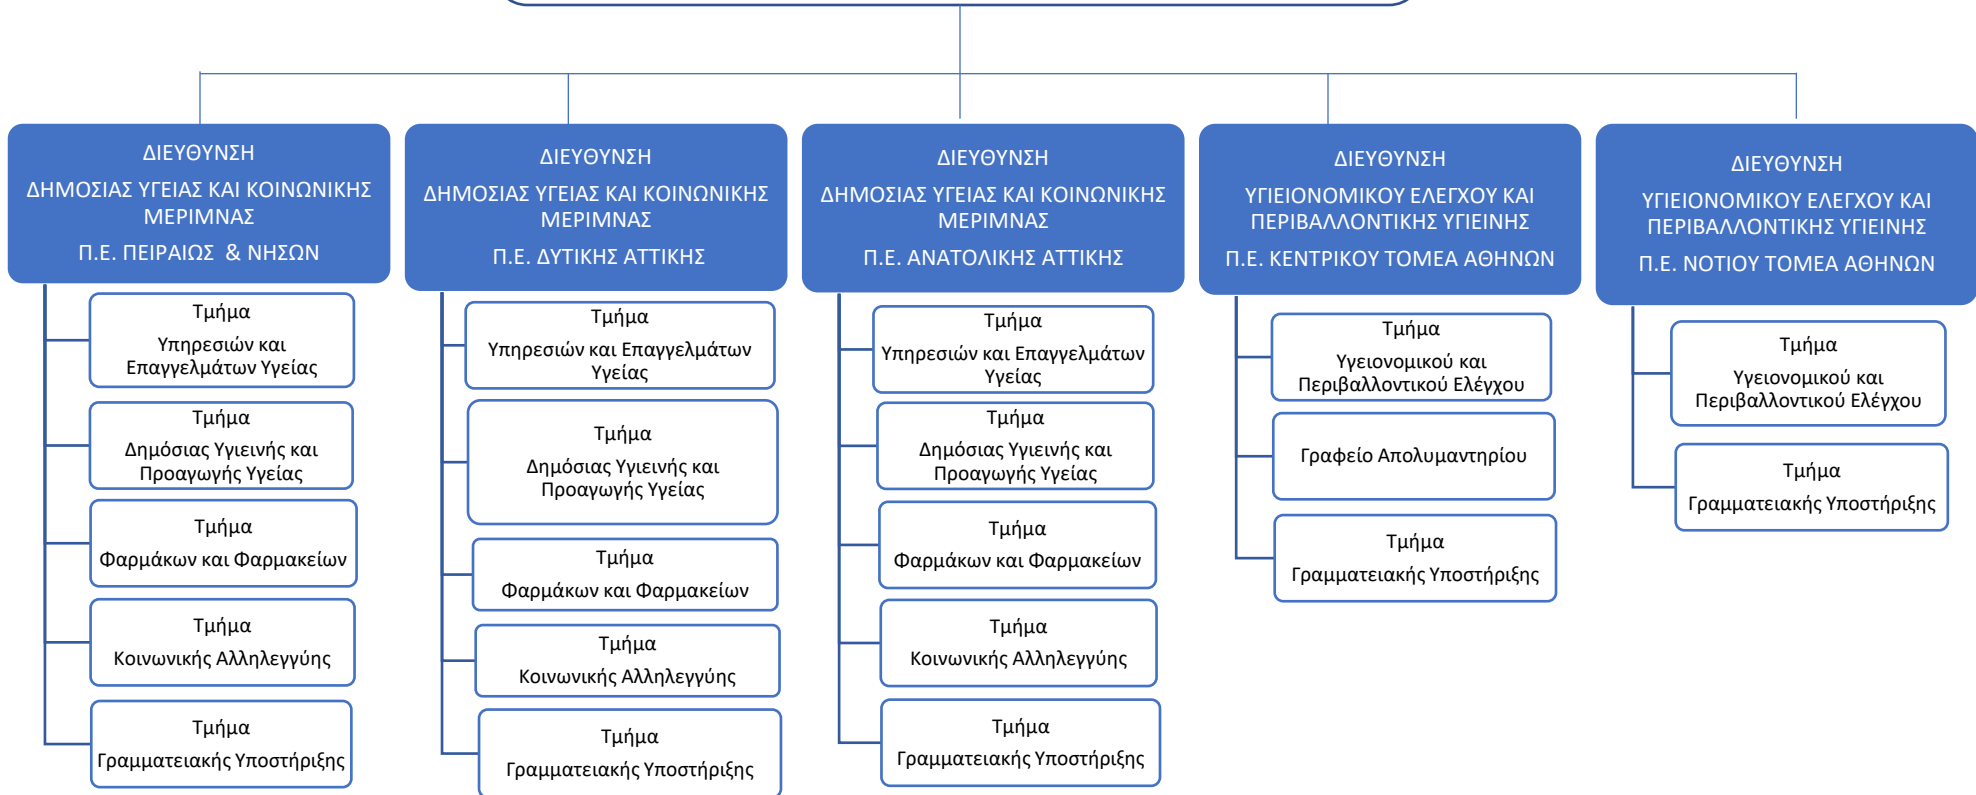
ΔΙΕΥΘΥΝΣΗ
ΔΗΜΟΣΙΑΣ ΥΓΕΙΑΣ ΚΑΙ ΚΟΙΝΩΝΙΚΗΣ ΜΕΡΙΜΝΑΣ
Π.Ε. ΠΕΙΡΑΙΩΣ & ΝΗΣΩΝ

Τμήμα
Υπηρεσιών και Επαγγελμάτων Υγείας

Τμήμα
Δημόσιας Υγιεινής και Προαγωγής Υγείας

Τμήμα
Φαρμάκων και Φαρμακείων

Τμήμα
Κοινωνικής Αλληλεγγύης

Τμήμα
Γραμματειακής Υποστήριξης

ΔΙΕΥΘΥΝΣΗ
ΔΗΜΟΣΙΑΣ ΥΓΕΙΑΣ ΚΑΙ ΚΟΙΝΩΝΙΚΗΣ ΜΕΡΙΜΝΑΣ
Π.Ε. ΔΥΤΙΚΗΣ ΑΤΤΙΚΗΣ

Τμήμα
Υπηρεσιών και Επαγγελμάτων Υγείας

Τμήμα
Δημόσιας Υγιεινής και Προαγωγής Υγείας

Τμήμα
Φαρμάκων και Φαρμακείων

Τμήμα
Κοινωνικής Αλληλεγγύης

Τμήμα
Γραμματειακής Υποστήριξης

ΔΙΕΥΘΥΝΣΗ
ΔΗΜΟΣΙΑΣ ΥΓΕΙΑΣ ΚΑΙ ΚΟΙΝΩΝΙΚΗΣ ΜΕΡΙΜΝΑΣ
Π.Ε. ΑΝΑΤΟΛΙΚΗΣ ΑΤΤΙΚΗΣ

Τμήμα
Υπηρεσιών και Επαγγελμάτων Υγείας

Τμήμα
Δημόσιας Υγιεινής και Προαγωγής Υγείας

Τμήμα
Φαρμάκων και Φαρμακείων

Τμήμα
Κοινωνικής Αλληλεγγύης

Τμήμα
Γραμματειακής Υποστήριξης

ΔΙΕΥΘΥΝΣΗ
ΥΓΙΕΙΟΝΟΜΙΚΟΥ ΕΛΕΓΧΟΥ ΚΑΙ ΠΕΡΙΒΑΛΛΟΝΤΙΚΗΣ ΥΓΙΕΙΝΗΣ
Π.Ε. ΚΕΝΤΡΙΚΟΥ ΤΟΜΕΑ ΑΘΗΝΩΝ

Τμήμα
Υγειονομικού και Περιβαλλοντικού Ελέγχου

Γραφείο Απολυμαντηρίου

Τμήμα
Γραμματειακής Υποστήριξης

ΔΙΕΥΘΥΝΣΗ
ΥΓΙΕΙΟΝΟΜΙΚΟΥ ΕΛΕΓΧΟΥ ΚΑΙ ΠΕΡΙΒΑΛΛΟΝΤΙΚΗΣ ΥΓΙΕΙΝΗΣ
Π.Ε. ΝΟΤΙΟΥ ΤΟΜΕΑ ΑΘΗΝΩΝ

Τμήμα
Υγειονομικού και Περιβαλλοντικού Ελέγχου

Τμήμα
Γραμματειακής Υποστήριξης